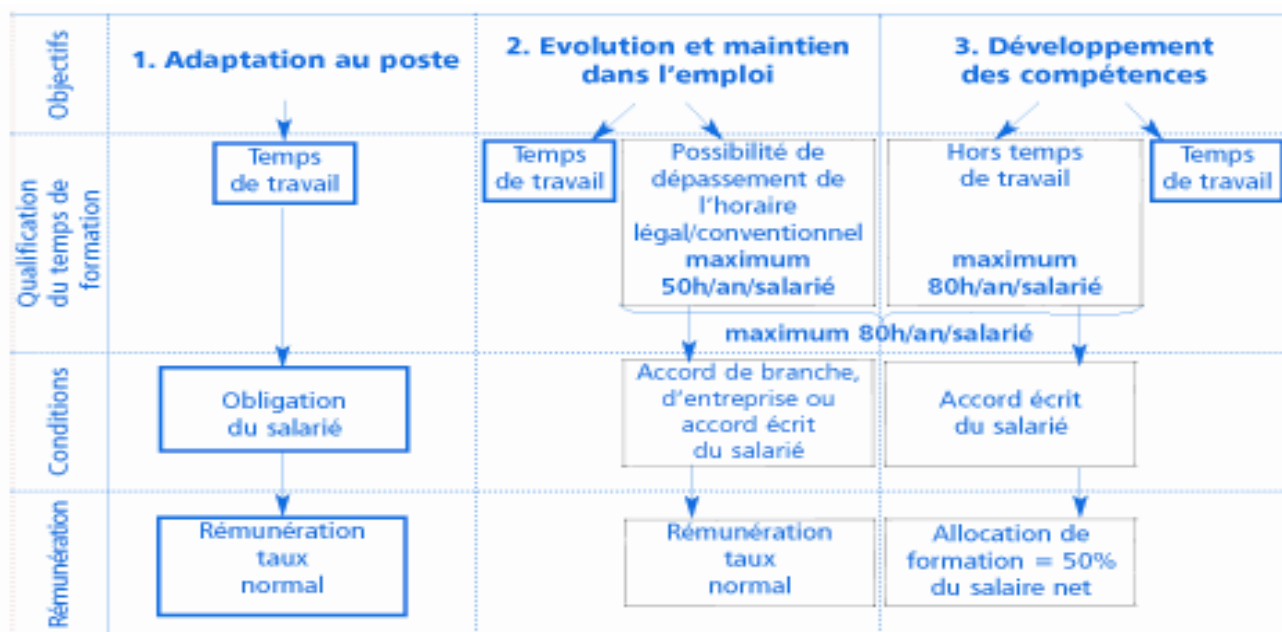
Objectifs

1. Adaptation au poste

2. Evolution et maintien dans l'emploi

3. Développement des compétences

Qualification du temps de formation

Temps de travail

Temps de travail

Possibilité de dépassement de l'horaire légal/conventionnel maximum 50h/an/salarié

Hors temps de travail maximum 80h/an/salarié

Temps de travail

maximum 80h/an/salarié

Conditions

Obligation du salarié

Accord de branche, d'entreprise ou accord écrit du salarié

Accord écrit du salarié

Rémunération

Rémunération taux normal

Rémunération taux normal

Allocation de formation = 50% du salaire net